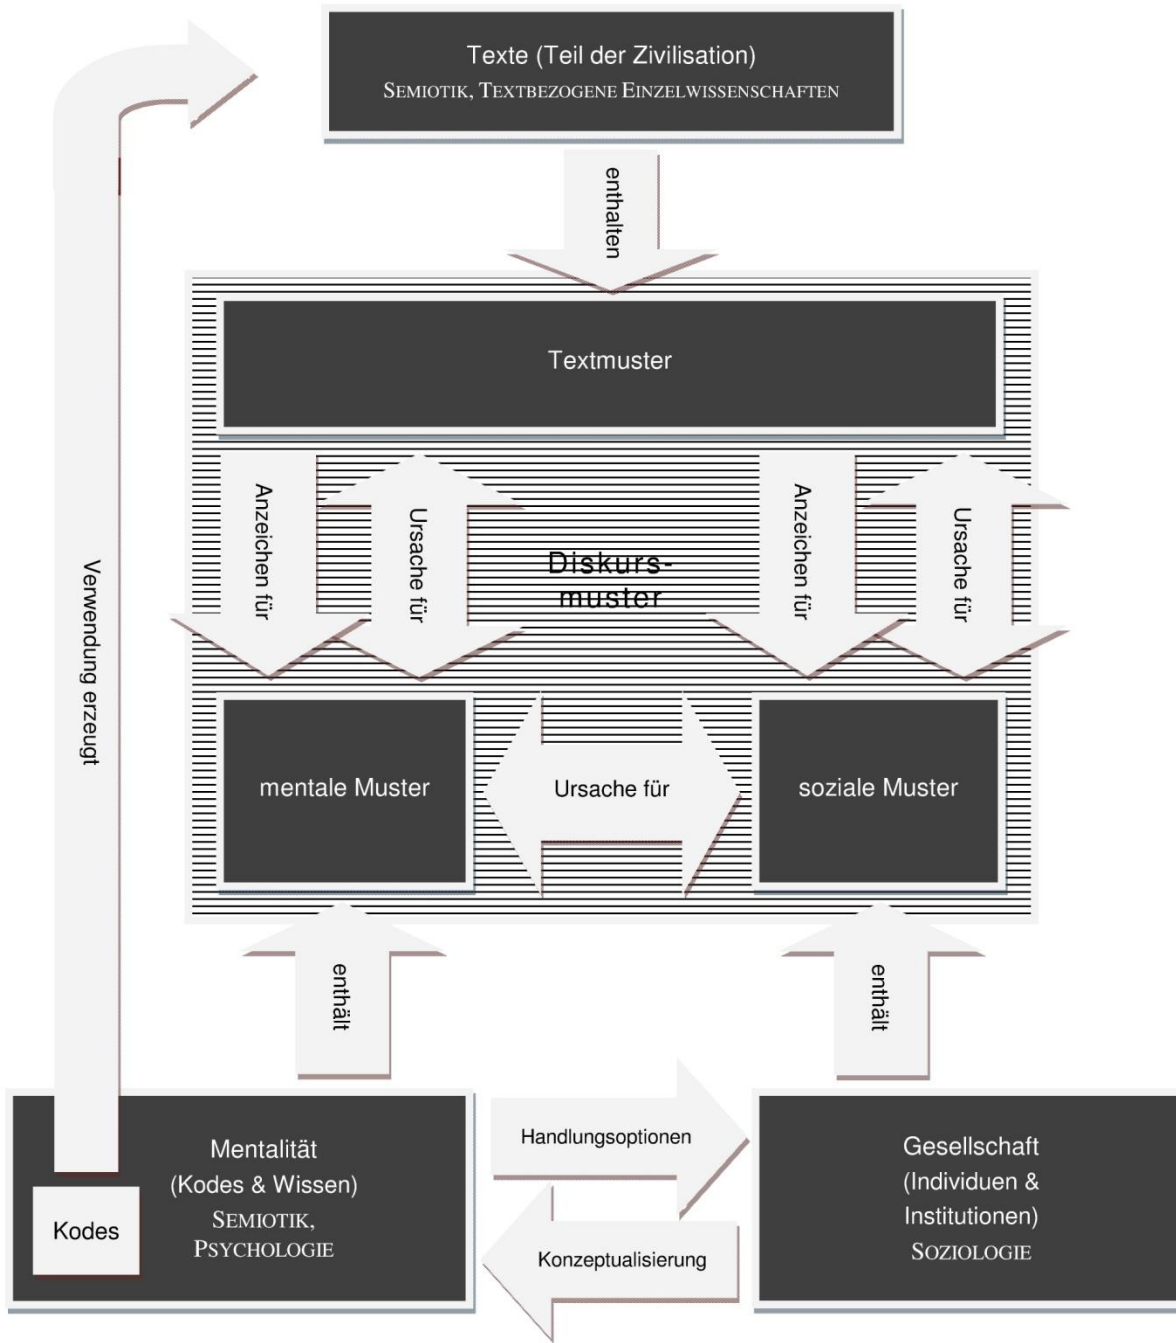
Texte (Teil der Zivilisation)
SEMIOTIK, TEXTBEZOGENE EINZELWISSENSCHAFTEN

enthalten

Textmuster

Anzeichen für

Ursache für

Diskursmuster

Anzeichen für

Ursache für

Verwendung erzeugt

mentale Muster

Ursache für

soziale Muster

enthält

enthält

Mentalität
(Kodes & Wissen)
SEMIOTIK,
PSYCHOLOGIE

Kodes

Handlungsoptionen

Konzeptualisierung

Gesellschaft
(Individuen &
Institutionen)
SOZIOLOGIE